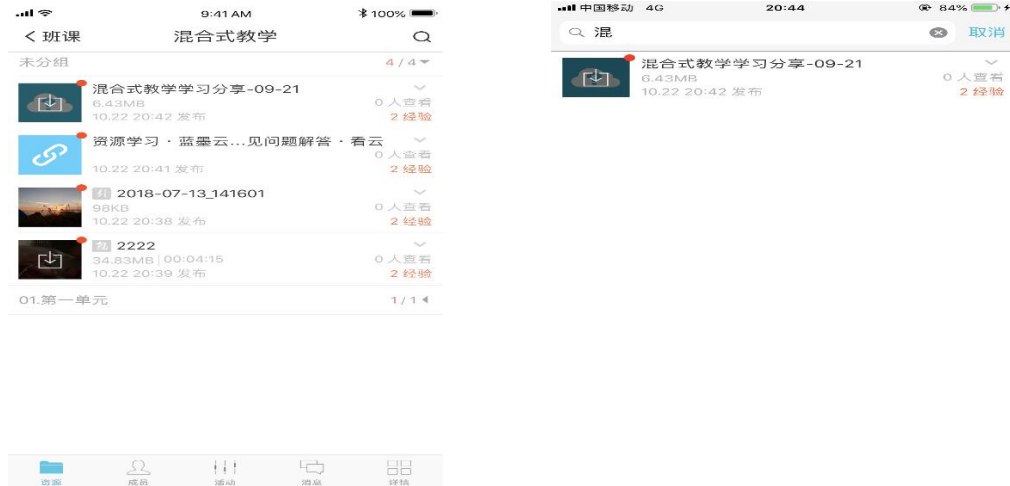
9:41 AM
100%
< 班课
混合式教学
未分组
4 / 4
混合式教学学习分享-09-21
6.43MB
10.22 20:42 发布
0 人查看
2 经验
资源学习 · 蓝墨云...见问题解答 · 看云
10.22 20:41 发布
0 人查看
2 经验
2018-07-13_141601
98KB
10.22 20:38 发布
0 人查看
2 经验
2222
34.83MB | 00:04:15
10.22 20:39 发布
0 人查看
2 经验
01.第一单元
1 / 1
资源
成员
活动
消息
详情

中国移动 4G
20:44
84%
混
取消
混合式教学学习分享-09-21
6.43MB
10.22 20:42 发布
0 人查看
2 经验